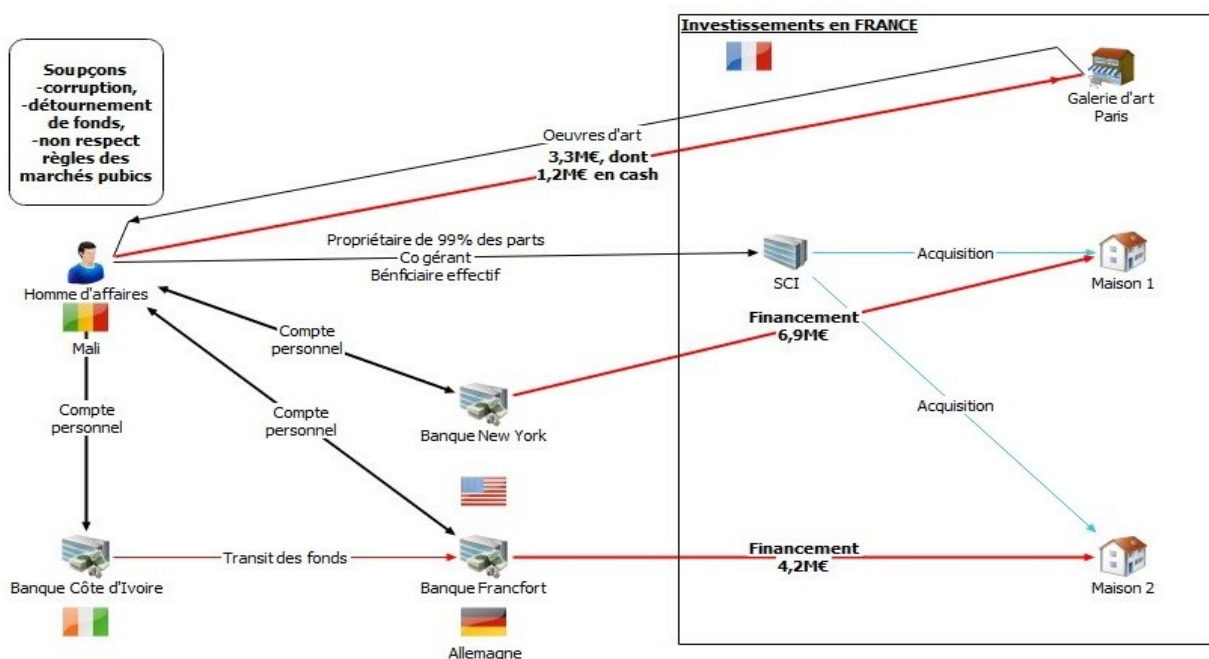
Soupçons
-corruption,
-détournement de fonds,
-non respect règles des marchés pubics

Investissements en FRANCE

Galerie d'art
Paris

Oeuvres d'art
3,3M€, dont
1,2M€ en cash

Propriétaire de 99% des parts
Co gérant
Bénficiaire effectif

SCI

Acquisition

Maison 1

Homme d'affaires

Mali

Compte personnel

Financement
6,9M€

Acquisition

Compte personnel

Compte personnel

Banque New York

Banque Côte d'Ivoire

Transit des fonds

Banque Francfort

Allemagne

Financement
4,2M€

Maison 2